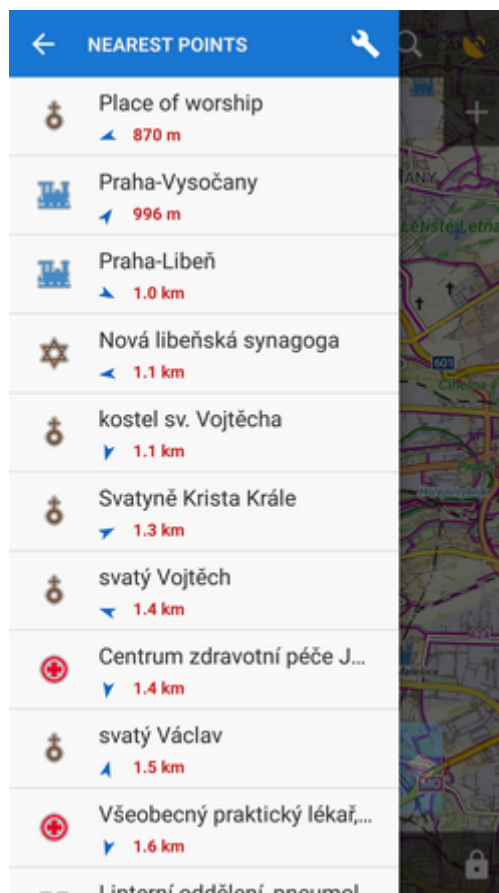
NEAREST POINTS

Place of worship
870 m

Praha-Vysočany
996 m

Praha-Libeň
1.0 km

Nová libeňská synagoga
1.1 km

kostel sv. Vojtěcha
1.1 km

Svatyně Krista Krále
1.3 km

svatý Vojtěch
1.4 km

Centrum zdravotní péče J...
1.4 km

svatý Václav
1.5 km

Všeobecný praktický lékař,...
1.6 km

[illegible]

ANY
Letiště Letná
605
Cifeloa
A24
MO